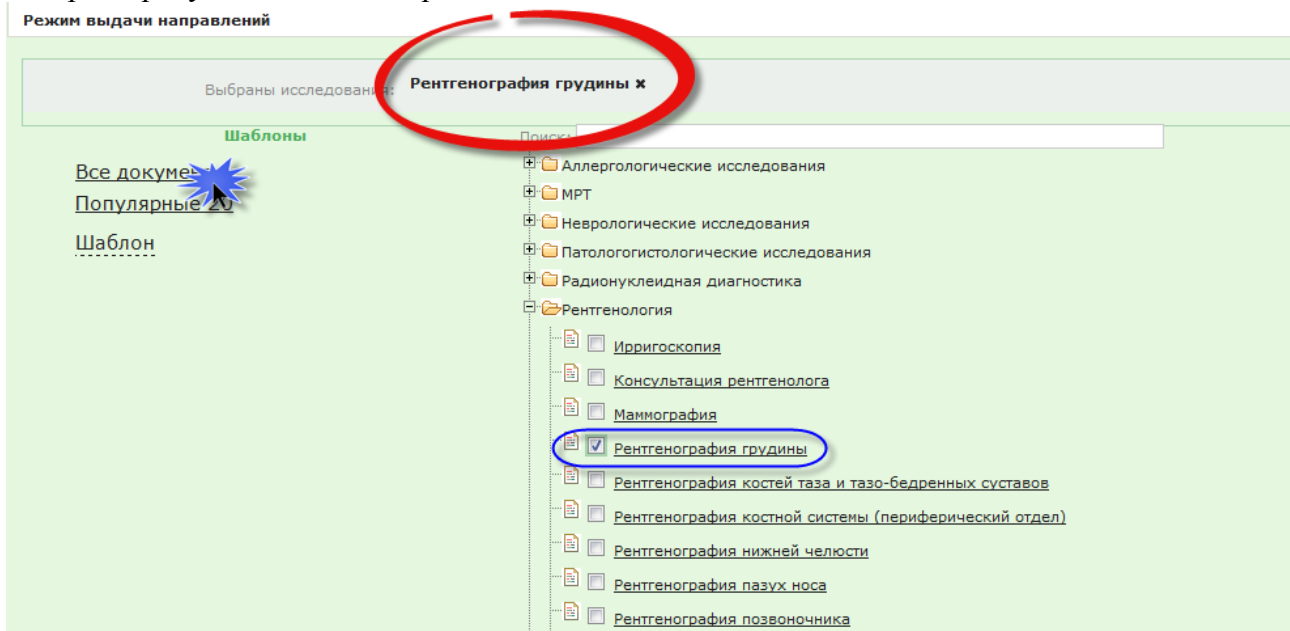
Режим выдачи направлений

Выбраны исследования: Рентгенография грудины ×

Шаблоны

Поиск:

Все докуме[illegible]

Популярные 20

Шаблон

Аллергологические исследования

МРТ

Неврологические исследования

Патологогистологические исследования

Радионуклеидная диагностика

Рентгенология

Ирригоскопия

Консультация рентгенолога

Маммография

Рентгенография грудины

Рентгенография костей таза и тазо-бедренных суставов

Рентгенография костной системы (периферический отдел)

Рентгенография нижней челюсти

Рентгенография пазух носа

Рентгенография позвоночника